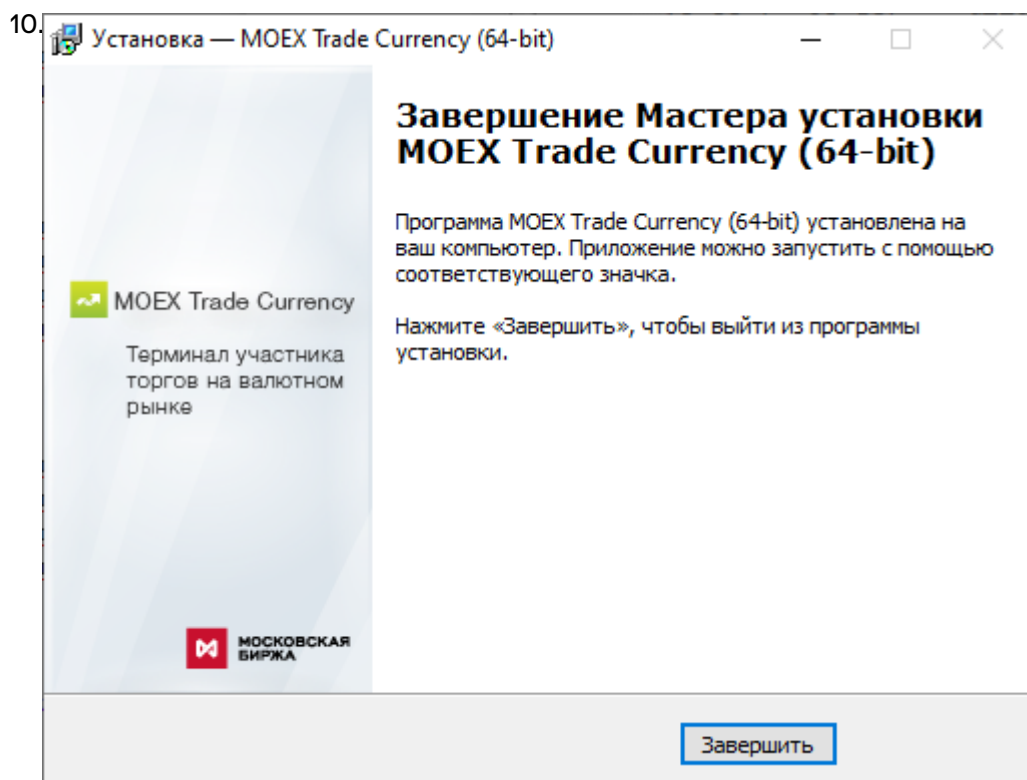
10. Установка — MOEX Trade Currency (64-bit)

Завершение Мастера установки MOEX Trade Currency (64-bit)

Программа MOEX Trade Currency (64-bit) установлена на ваш компьютер. Приложение можно запустить с помощью соответствующего значка.

Нажмите «Завершить», чтобы выйти из программы установки.

MOEX Trade Currency

Терминал участника торгов на валютном рынке

МОСКОВСКАЯ БИРЖА

Завершить